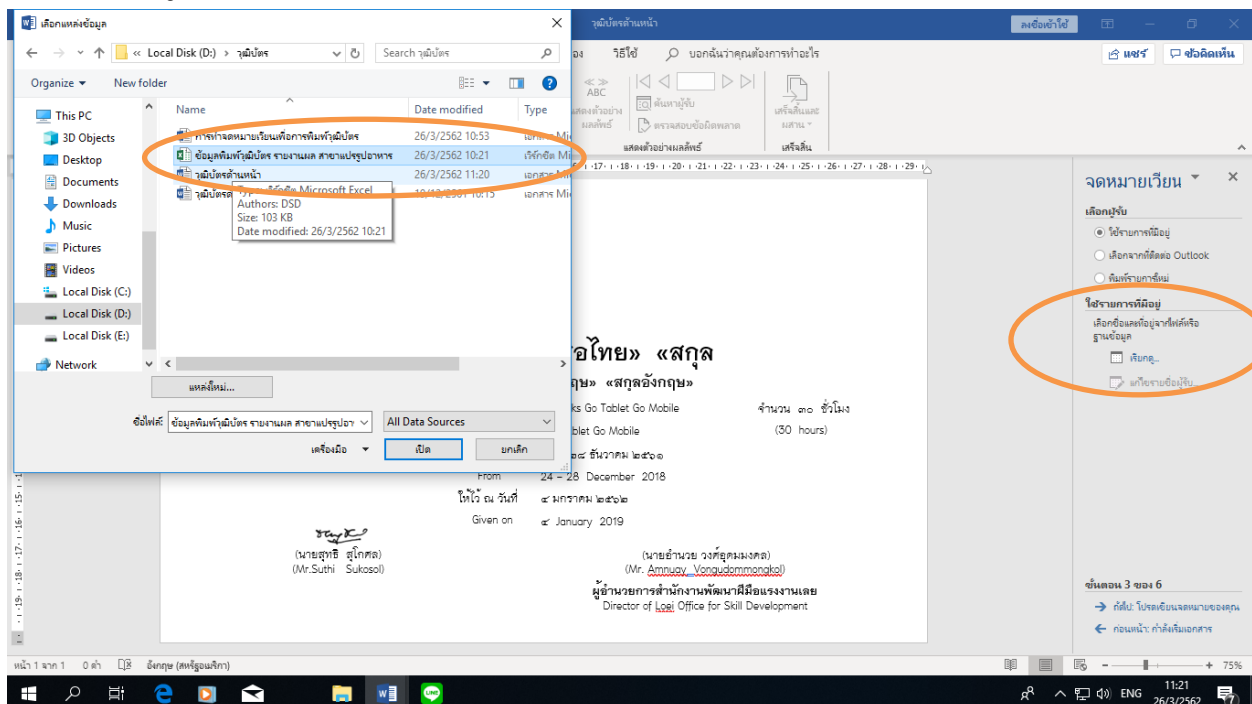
เลือกแหล่งข้อมูล

← → ↑ « Local Disk (D:) > วุฒิบัตร

Search วุฒิบัตร

Organize ▾ New folder

This PC
3D Objects
Desktop
Documents
Downloads
Music
Pictures
Videos
Local Disk (C:)
Local Disk (D:)
Local Disk (E:)
Network

| Name | Date modified | Type |
|---|---|---|
| การทำจดหมายเวียนเพื่อการพิมพ์วุฒิบัตร | 26/3/2562 10:53 | เอกสาร Mi |
| ข้อมูลพิมพ์วุฒิบัตร รายงานผล สาขาแปรรูปอาหาร | 26/3/2562 10:21 | เวิร์กชีต Mi |
| วุฒิบัตรด้านหน้า | 26/3/2562 11:20 | เอกสาร M |
| วุฒิบัตรด | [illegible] 10:15 | เอกสาร Mi |

Type: เวิร์กชีต Microsoft Excel
Authors: DSD
Size: 103 KB
Date modified: 26/3/2562 10:21

แหล่งใหม่...

ชื่อไฟล์: ข้อมูลพิมพ์วุฒิบัตร รายงานผล สาขาแปรรูปอา

All Data Sources

เครื่องมือ ▾ เปิด ยกเลิก

วุฒิบัตรด้านหน้า

ลงชื่อเข้าใช้

อง วิธีใช้ บอกฉันว่าคุณต้องการทำอะไร

แชร์ ข้อคิดเห็น

ABC
แสดงตัวอย่างผลลัพธ์
ค้นหาผู้รับ
ตรวจสอบข้อผิดพลาด
แสดงตัวอย่างผลลัพธ์
เสร็จสิ้นและผสาน
เสร็จสิ้น

·17·18·19·20·21·22·23·24·25·26·27·28·29·

จดหมายเวียน

เลือกผู้รับ
ใช้รายการที่มีอยู่
เลือกจากที่ติดต่อ Outlook
พิมพ์รายการใหม่

ใช้รายการที่มีอยู่
เลือกชื่อและที่อยู่จากไฟล์หรือฐานข้อมูล
เรียกดู...
แก้ไขรายชื่อผู้รับ...

ขั้นตอน 3 ของ 6
→ ถัดไป: โปรดเขียนจดหมายของคุณ
← ก่อนหน้า: กำลังเริ่มเอกสาร

อไทย» «สกุล
ฤษ» «สกุลอังกฤษ»

ks Go Tablet Go Mobile
blet Go Mobile

จำนวน ๓๐ ชั่วโมง
(30 hours)

๒๘ ธันวาคม ๒๕๖๑

From 24 – 28 December 2018

ให้ไว้ ณ วันที่ ๔ มกราคม ๒๕๖๒

Given on 4 January 2019

(นายสุทธิ สุโกศล)
(Mr.Suthi Sukosol)

(นายอำนวย วงศ์อุดมมงคล)
(Mr. Amnuay Vongudommongkol)
ผู้อำนวยการสำนักงานพัฒนาฝีมือแรงงานเลย
Director of Loei Office for Skill Development

หน้า 1 จาก 1 0 คำ อังกฤษ (สหรัฐอเมริกา)

75%

ENG 11:21 26/3/2562